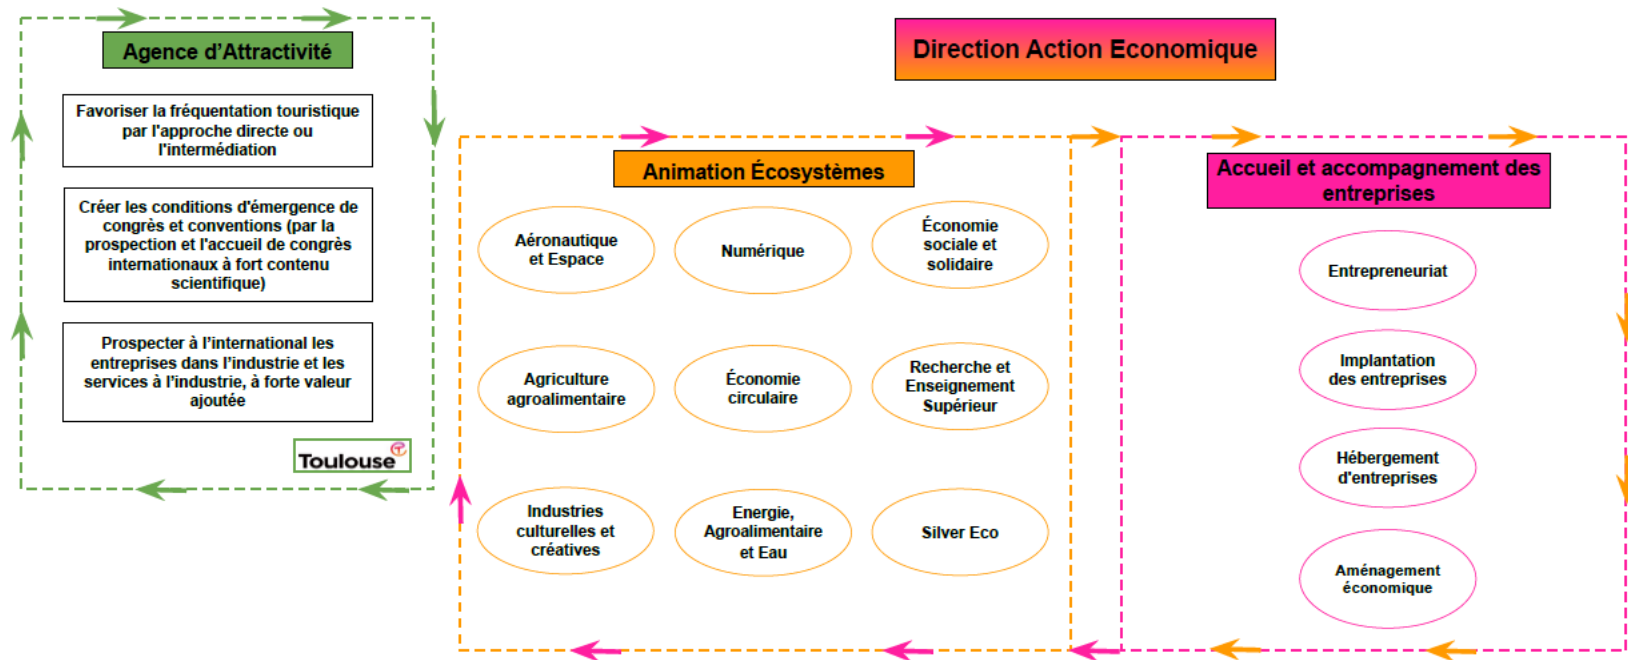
Agence d'Attractivité

Favoriser la fréquentation touristique par l'approche directe ou l'intermédiation

Créer les conditions d'émergence de congrès et conventions (par la prospection et l'accueil de congrès internationaux à fort contenu scientifique)

Prospecter à l'international les entreprises dans l'industrie et les services à l'industrie, à forte valeur ajoutée

Toulouse

Direction Action Economique

Animation Écosystèmes

Aéronautique et Espace

Numérique

Économie sociale et solidaire

Agriculture agroalimentaire

Économie circulaire

Recherche et Enseignement Supérieur

Industries culturelles et créatives

Energie, Agroalimentaire et Eau

Silver Eco

Accueil et accompagnement des entreprises

Entrepreneuriat

Implantation des entreprises

Hébergement d'entreprises

Aménagement économique